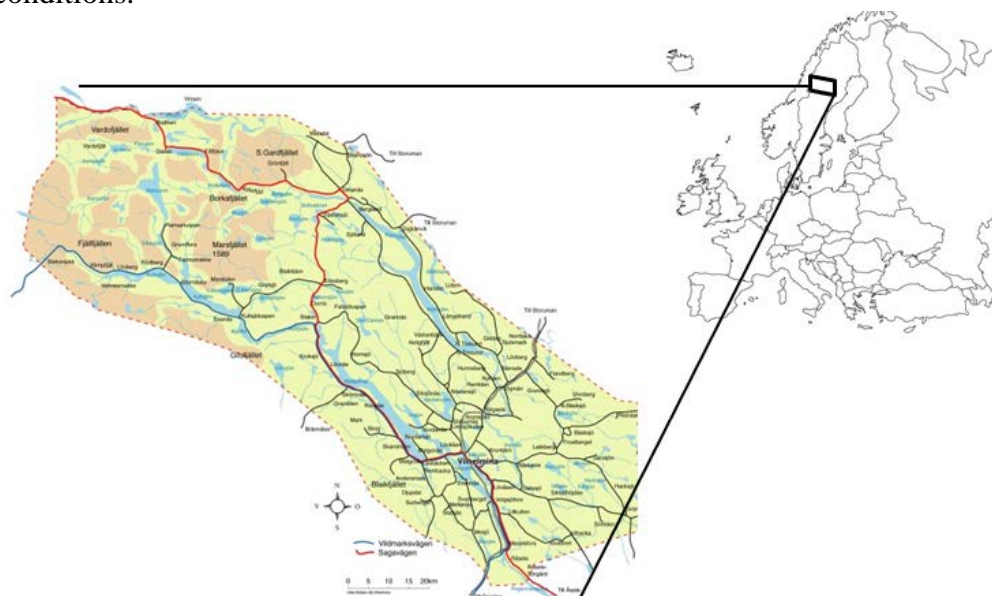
conditions.

Vardofjället
S Gardfjället
Borkafjället
Marsfjället 1589
Fjällfjället
Gitsfjället
Blaikfjället
Vilhelmina
Till Storuman
Till Storuman
Till Storuman
Till Åsele
N
S
V
O
Vildmarksvägen
Sagavägen
0 5 10 15 20km